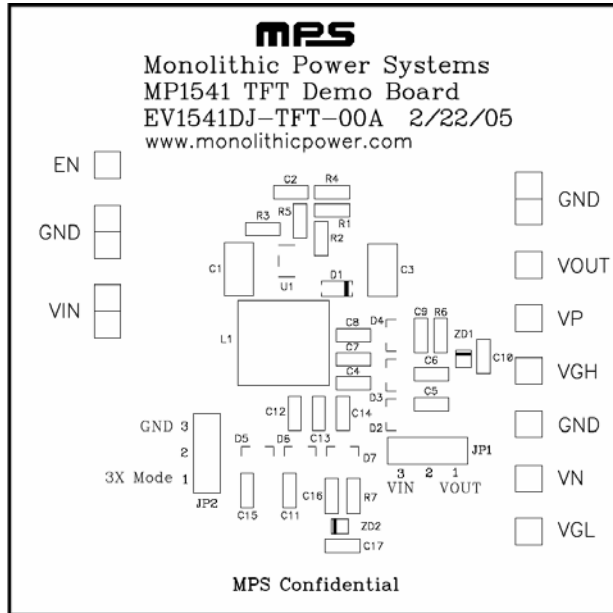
mPS

Monolithic Power Systems
MP1541 TFT Demo Board
EV1541DJ-TFT-00A 2/22/05
www.monolithicpower.com

EN
GND
VIN

GND
VOUT
VP
VGH
GND
VN
VGL

C2 R4
R5 R1
R3 R2
C1 U1 D1 C3
L1
C8 D4
C7 C9 R6 ZD1
C6 C10
C4
C5
D3
C12 C14
D2
C13
GND 3
2
3X Mode 1
JP2
D5 D6 D7
JP1
3 2 1
VIN VOUT
C15 C11 C16 R7
ZD2
C17

MPS Confidential